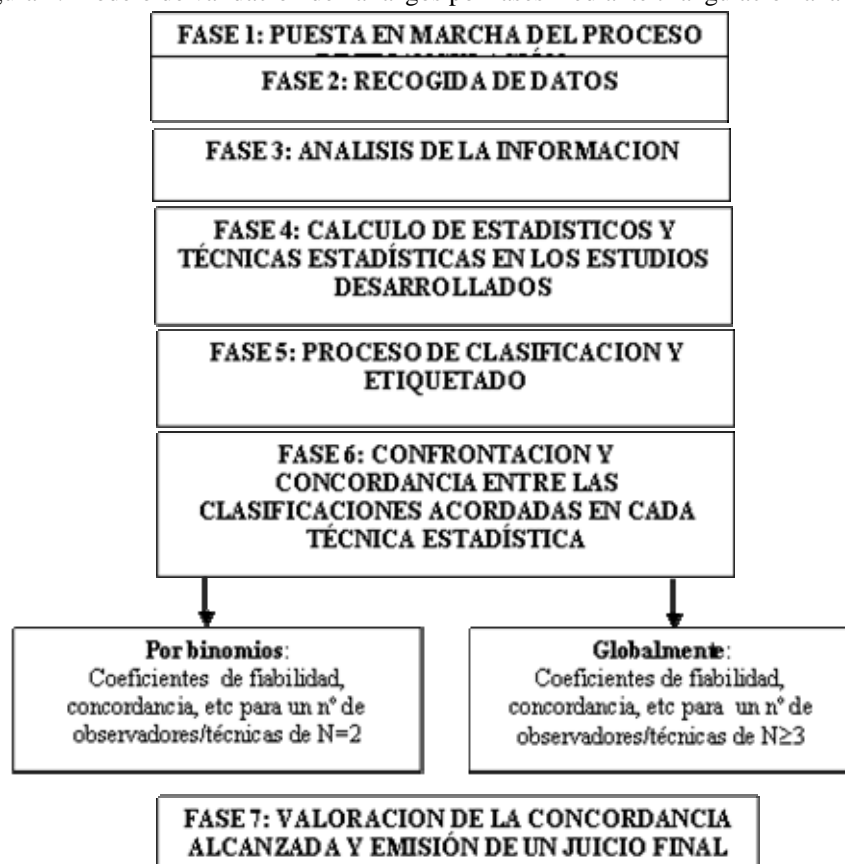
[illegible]

FASE 1: PUESTA EN MARCHA DEL PROCESO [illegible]

FASE 2: RECOGIDA DE DATOS

FASE 3: ANALISIS DE LA INFORMACION

FASE 4: CALCULO DE ESTADISTICOS Y TÉCNICAS ESTADÍSTICAS EN LOS ESTUDIOS DESARROLLADOS

FASE 5: PROCESO DE CLASIFICACION Y ETIQUETADO

FASE 6: CONFRONTACION Y CONCORDANCIA ENTRE LAS CLASIFICACIONES ACORDADAS EN CADA TÉCNICA ESTADÍSTICA

Por binomios: Coeficientes de fiabilidad, concordancia, etc para un nº de observadores/técnicas de N=2

Globalmente: Coeficientes de fiabilidad, concordancia, etc para un nº de observadores/técnicas de N≥3

FASE 7: VALORACION DE LA CONCORDANCIA ALCANZADA Y EMISIÓN DE UN JUICIO FINAL